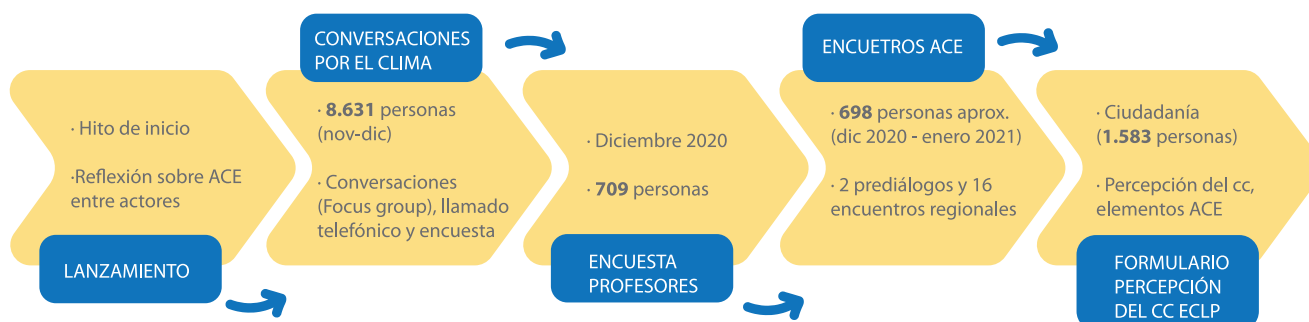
· Hito de inicio

·Reflexión sobre ACE entre actores

LANZAMIENTO

CONVERSACIONES POR EL CLIMA

· **8.631** personas (nov-dic)

· Conversaciones (Focus group), llamado telefónico y encuesta

· Diciembre 2020

· **709** personas

ENCUESTA PROFESORES

ENCUETROS ACE

· **698** personas aprox. (dic 2020 - enero 2021)

· 2 prediálogos y 16 encuentros regionales

· Ciudadanía (**1.583** personas)

· Percepción del cc, elementos ACE

FORMULARIO PERCEPCIÓN DEL CC ECLP